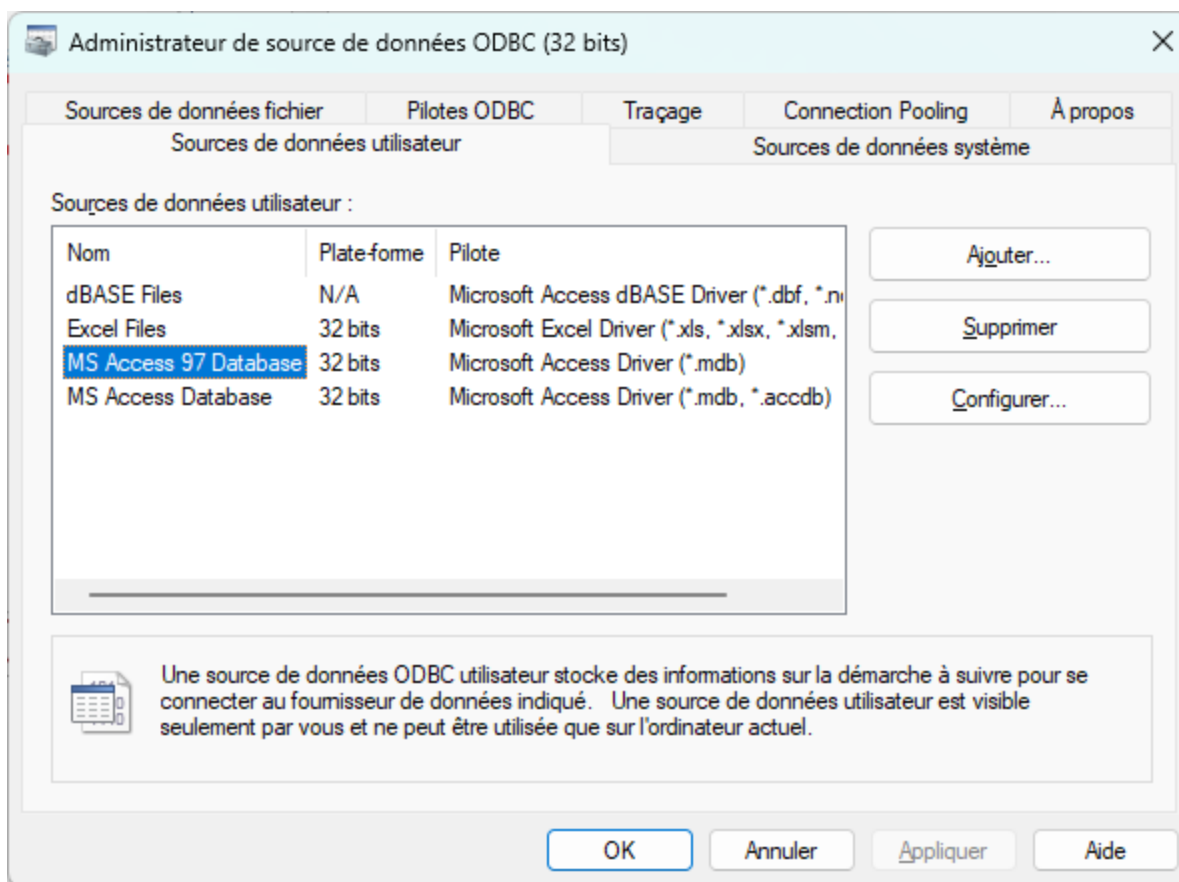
Administrateur de source de données ODBC (32 bits)

Sources de données fichier | Pilotes ODBC | Traçage | Connection Pooling | À propos
Sources de données utilisateur | Sources de données système

Sources de données utilisateur :

| Nom | Plate-forme | Pilote |
|---|---|---|
| dBASE Files | N/A | Microsoft Access dBASE Driver (*.dbf, *.n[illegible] |
| Excel Files | 32 bits | Microsoft Excel Driver (*.xls, *.xlsx, *.xlsm, |
| MS Access 97 Database | 32 bits | Microsoft Access Driver (*.mdb) |
| MS Access Database | 32 bits | Microsoft Access Driver (*.mdb, *.accdb) |

Ajouter...
Supprimer
Configurer...

Une source de données ODBC utilisateur stocke des informations sur la démarche à suivre pour se connecter au fournisseur de données indiqué. Une source de données utilisateur est visible seulement par vous et ne peut être utilisée que sur l'ordinateur actuel.

OK | Annuler | Appliquer | Aide